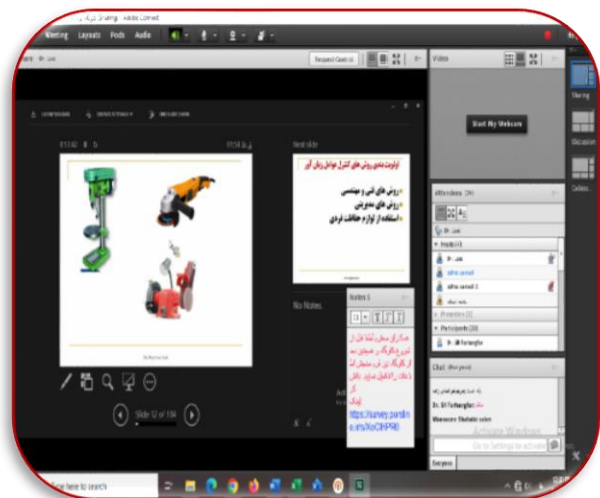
Adobe Connect

Meeting Layouts Pods Audio

Request Control

Video

Start My Webcam

Next slide

اولویت بندی روش های کنترل عوامل زیان آور

روش های فنی و مهندسی

روش های مدیریتی

استفاده از لوازم حفاظت فردی

No Notes

Notes 1

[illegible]

https://survey.porsline.ir/s/XoClHPR0

Slide 12 of 104

Attendees (34)

Hosts (4)

Presenters (0)

Participants (30)

Dr. Ali Farhangfar

Chat (Everyone)

Dr. Ali Farhangfar

Masoume Shahabi salan

Activate Windows
Go to Settings to activate Windows.

Everyone

Type here to search

Sharing

Discussion

Collabo...